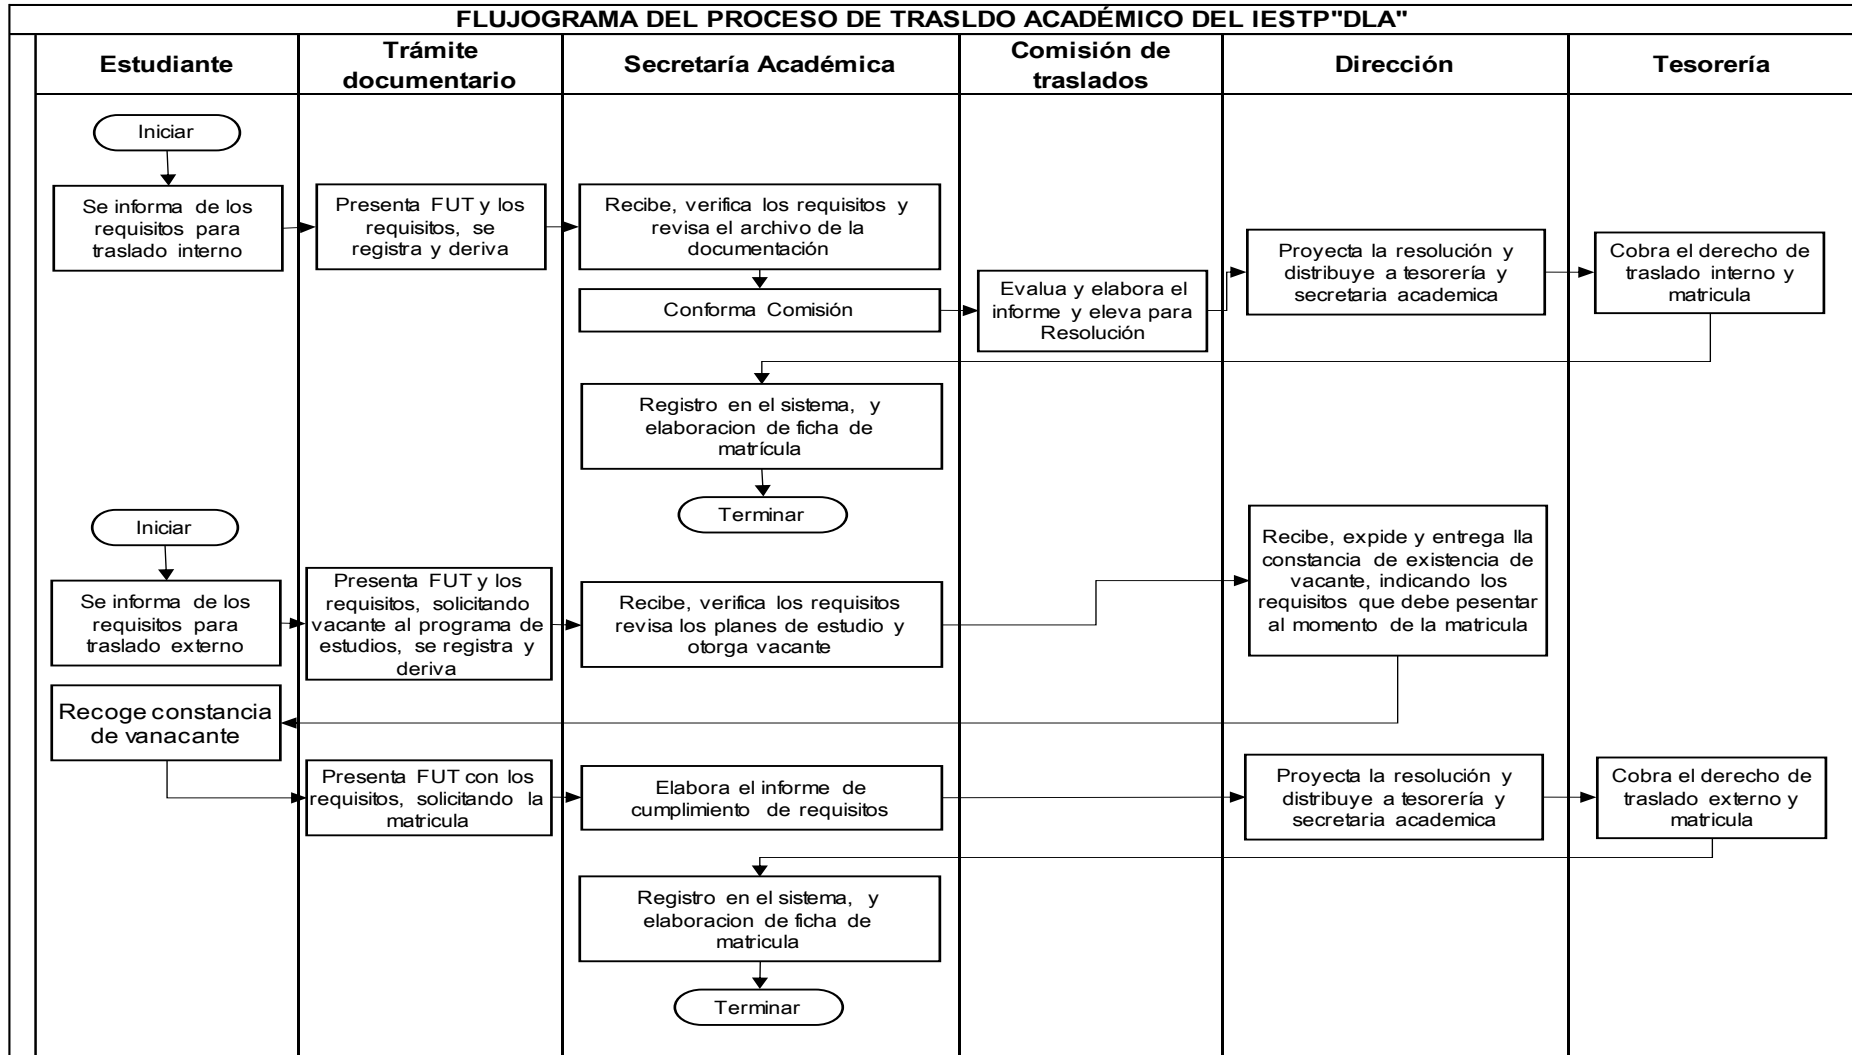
FLUJOGRAMA DEL PROCESO DE TRASLDO ACADÉMICO DEL IESTP"DLA"

Estudiante

Trámite documentario

Secretaría Académica

Comisión de traslados

Dirección

Tesorería

Iniciar

Se informa de los requisitos para traslado interno

Presenta FUT y los requisitos, se registra y deriva

Recibe, verifica los requisitos y revisa el archivo de la documentación

Conforma Comisión

Evalua y elabora el informe y eleva para Resolución

Proyecta la resolución y distribuye a tesorería y secretaria academica

Cobra el derecho de traslado interno y matricula

Registro en el sistema, y elaboracion de ficha de matrícula

Terminar

Iniciar

Se informa de los requisitos para traslado externo

Presenta FUT y los requisitos, solicitando vacante al programa de estudios, se registra y deriva

Recibe, verifica los requisitos revisa los planes de estudio y otorga vacante

Recibe, expide y entrega lla constancia de existencia de vacante, indicando los requisitos que debe pesentar al momento de la matricula

Recoge constancia de vanacante

Presenta FUT con los requisitos, solicitando la matricula

Elabora el informe de cumplimiento de requisitos

Proyecta la resolución y distribuye a tesorería y secretaria academica

Cobra el derecho de traslado externo y matricula

Registro en el sistema, y elaboracion de ficha de matricula

Terminar